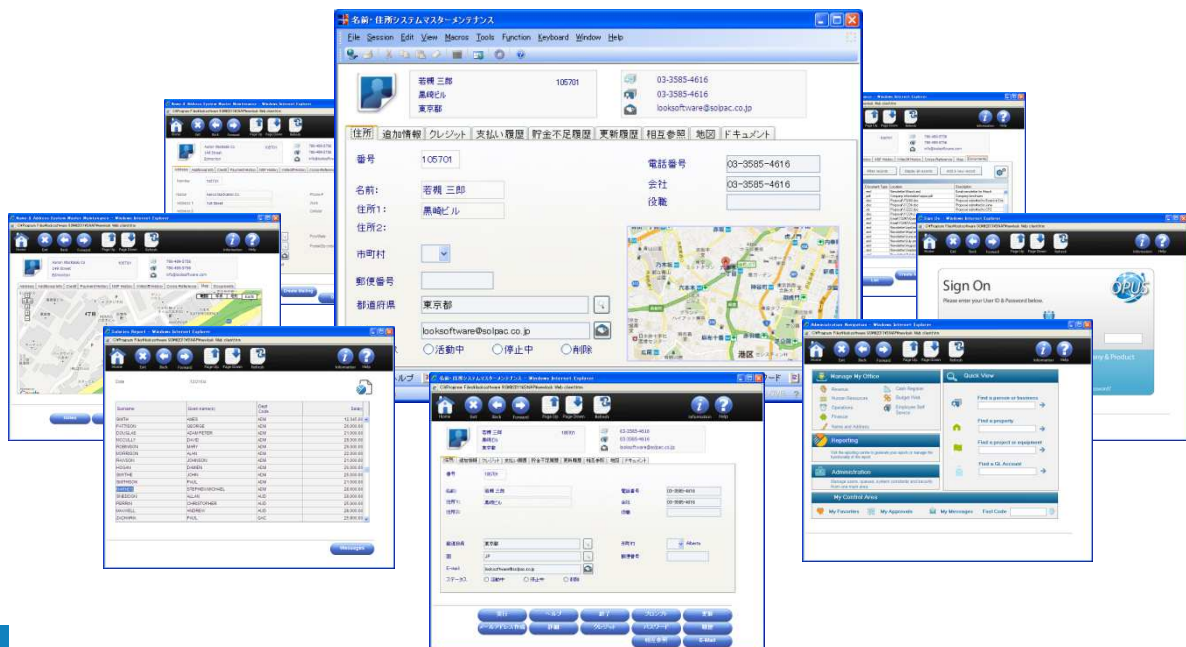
名前・住所システムマスターメンテナンス

File Session Edit View Macros Tools Function Keyboard Window Help

若槻 三郎
黒崎ビル
東京都

105701

03-3585-4616
03-3585-4616
looksoftware@solpac.co.jp

住所 追加情報 クレジット 支払い履歴 貯金不足履歴 更新履歴 相互参照 地図 ドキュメント

番号 105701
名前: 若槻 三郎
住所1: 黒崎ビル
住所2:
市町村
郵便番号
都道府県 東京都
looksoftware@solpac.co.jp
○活動中 ○停止中 ○削除

電話番号 03-3585-4616
会社 03-3585-4616
役職

Sign On
Please enter your User ID & Password below.

Manage My Office
Quick View
Reporting
Administration
My Control Area
My Favorites
My Approvals
My Messages
Fast Code

Find a person or business
Find a property
Find a project or equipment
Find a GL Account

Surname
Given name(s)
SMITH
PATTISON
DOUGLAS
MCCULLY
ROBINSON
MORRISON
RHODES
HOGAN
SMYTHE
SWANSON
SHEEDON
PERRIN
MAXWELL
ZADKARIA

ABEL
GEORGE
ADAM PETER
DAVID
MARY
ALAN
JOHNSON
DAMIEN
JOHN
PAUL
STEPHEN MICHAEL
ALLAN
CHRISTOPHER
ANDREW
PAUL

Messages

Home Exit Back Forward Page Up Page Down Refresh Information Help